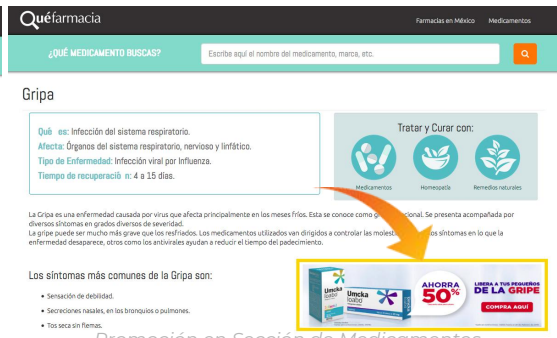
Quéfarmacia

Farmacias en México Medicamentos

¿QUÉ MEDICAMENTO BUSCAS?

Escribe aquí el nombre del medicamento, marca, etc.

Gripa

Qué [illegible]os: Infección del sistema respiratorio.
Afecta: Órganos del sistema respiratorio, nervioso y linfático.
Tipo de Enfermedad: Infección viral por Influenza.
Tiempo de recuperació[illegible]n: 4 a 15 días.

Tratar y Curar con:

Medicamentos Homeopatía Remedios naturales

La Gripa es una enfermedad causada por virus que afecta principalmente en los meses fríos. Esta se conoce como g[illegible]cional. Se presenta acompañada por diversos síntomas en grados diversos de severidad.
La gripe puede ser mucho más grave que los resfriados. Los medicamentos utilizados van dirigidos a controlar las molest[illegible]s síntomas en lo que la enfermedad desaparece, otros como los antivirales ayudan a reducir el tiempo del padecimiento.

Los síntomas más comunes de la Gripa son:

• Sensación de debilidad.
• Secreciones nasales, en los bronquios o pulmones.
• Tos seca sin flemas.

Umcka Izabo

AHORRA 50%

LIBERA A TUS PEQUEÑOS DE LA GRIPE

COMPRA AQUÍ

Promoción en Sección de Medicamentos